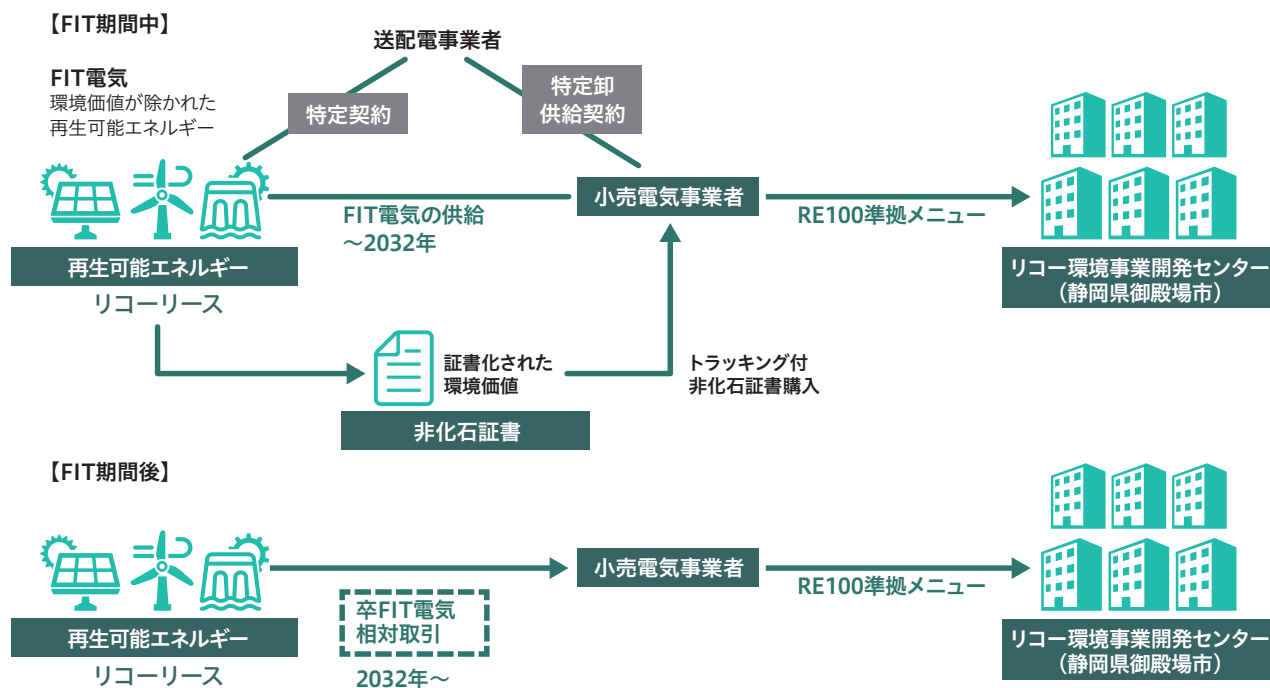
【FIT期間中】

送配電事業者

FIT電気
環境価値が除かれた
再生可能エネルギー

特定契約

特定卸
供給契約

FIT電気の供給
〜2032年

小売電気事業者

RE100準拠メニュー

再生可能エネルギー
リコーリース

リコー環境事業開発センター
（静岡県御殿場市）

証書化された
環境価値

トラッキング付
非化石証書購入

非化石証書

【FIT期間後】

小売電気事業者

RE100準拠メニュー

卒FIT電気
相対取引

2032年〜

再生可能エネルギー
リコーリース

リコー環境事業開発センター
（静岡県御殿場市）